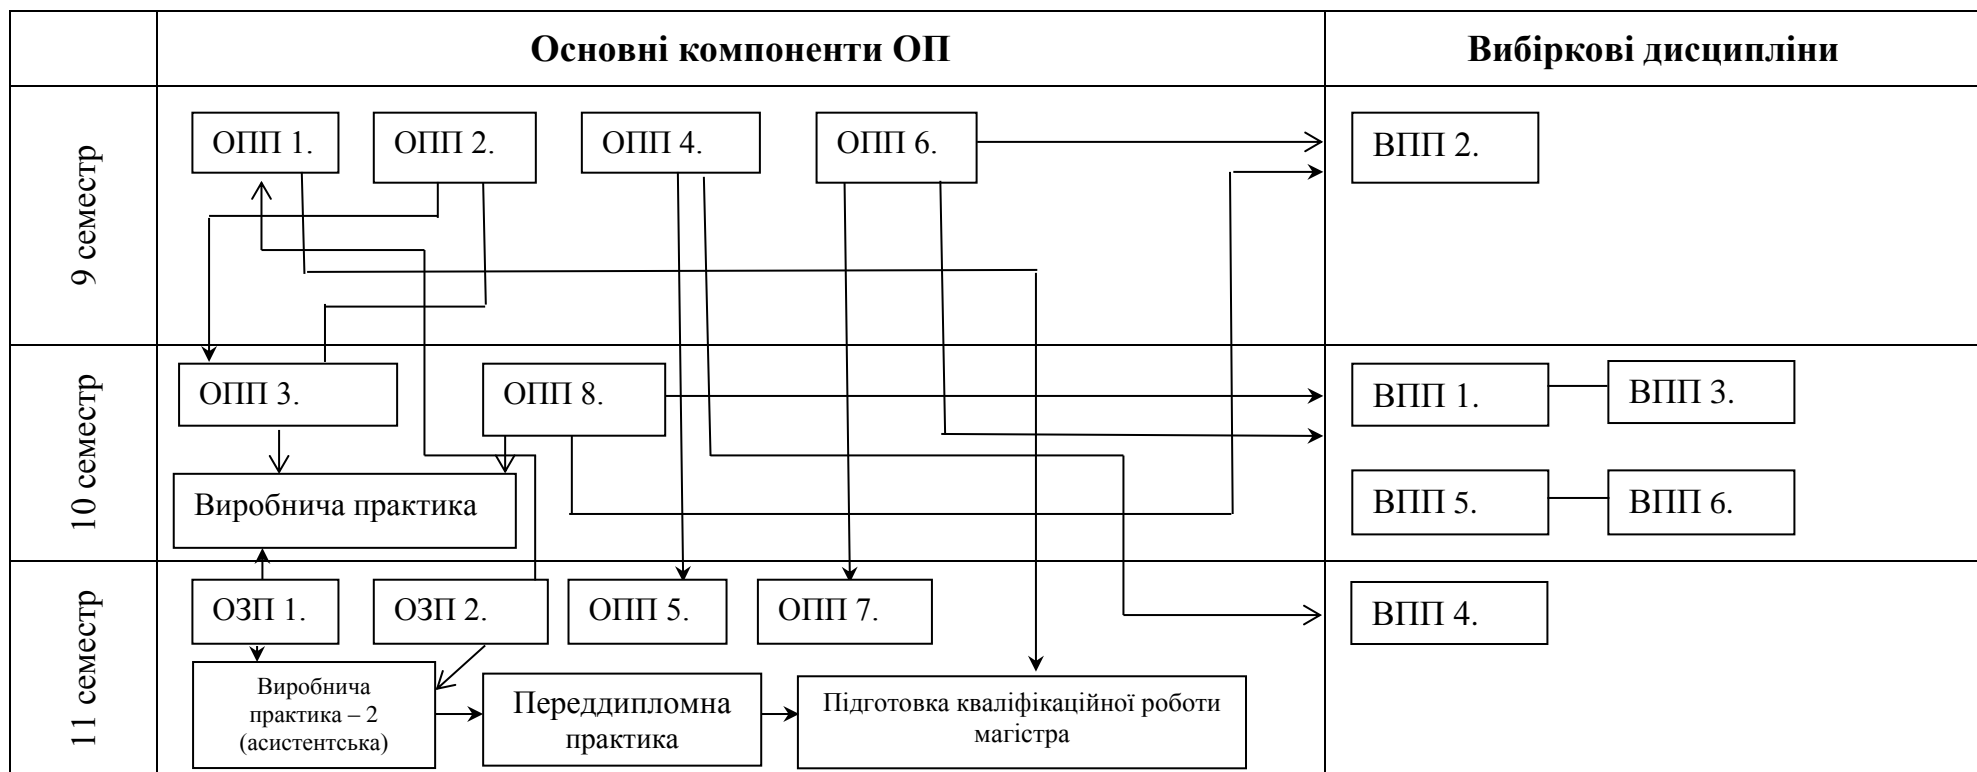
|  | Основні компоненти ОП | Вибіркові дисципліни |
|---|---|---|
| 9 семестр | ОПП 1. ОПП 2. ОПП 4. ОПП 6. | ВПП 2. |
| 10 семестр | ОПП 3. ОПП 8. Виробнича практика | ВПП 1. ВПП 3. ВПП 5. ВПП 6. |
| 11 семестр | ОЗП 1. ОЗП 2. ОПП 5. ОПП 7. Виробнича практика – 2 (асистентська) Переддипломна практика Підготовка кваліфікаційної роботи магістра | ВПП 4. |